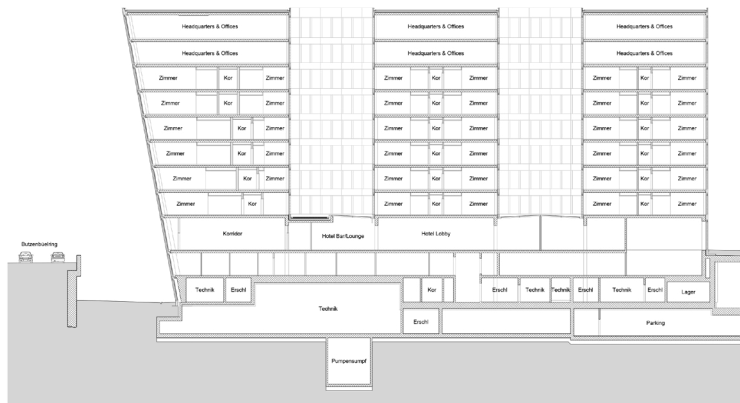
Headquarters & Offices
Headquarters & Offices
Headquarters & Offices
Headquarters & Offices
Headquarters & Offices
Headquarters & Offices

Zimmer Kor Zimmer
Zimmer Kor Zimmer
Zimmer Kor Zimmer
Zimmer Kor Zimmer
Zimmer Kor Zimmer
Zimmer Kor

Zimmer Kor Zimmer
Zimmer Kor Zimmer
Zimmer Kor Zimmer
Zimmer Kor Zimmer
Zimmer Kor Zimmer
Zimmer Kor Zimmer

Zimmer Kor Zimmer
Zimmer Kor Zimmer
Zimmer Kor Zimmer
Zimmer Kor Zimmer
Zimmer Kor Zimmer
Zimmer Kor Zimmer

Butzenbüelring

Korridor
Hotel Bar/Lounge
Hotel Lobby

Technik
Erschl
Technik
Kor
Erschl
Erschl
Technik
Technik
Erschl
Technik
Erschl
Lager
Parking
Pumpensumpf